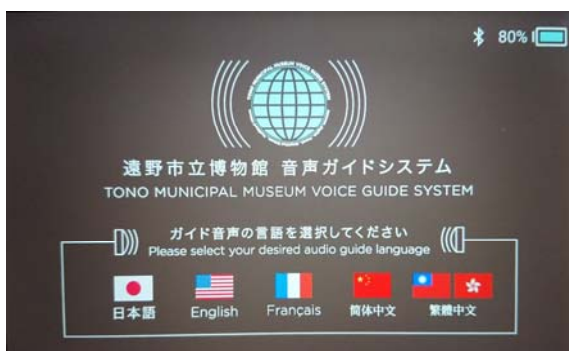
80%

TONO MUNICIPAL MUSEUM VOICE GUIDE SYSTEM

遠野市立博物館 音声ガイドシステム
TONO MUNICIPAL MUSEUM VOICE GUIDE SYSTEM

ガイド音声の言語を選択してください
Please select your desired audio guide language

日本語 English Français 簡体中文 繁體中文